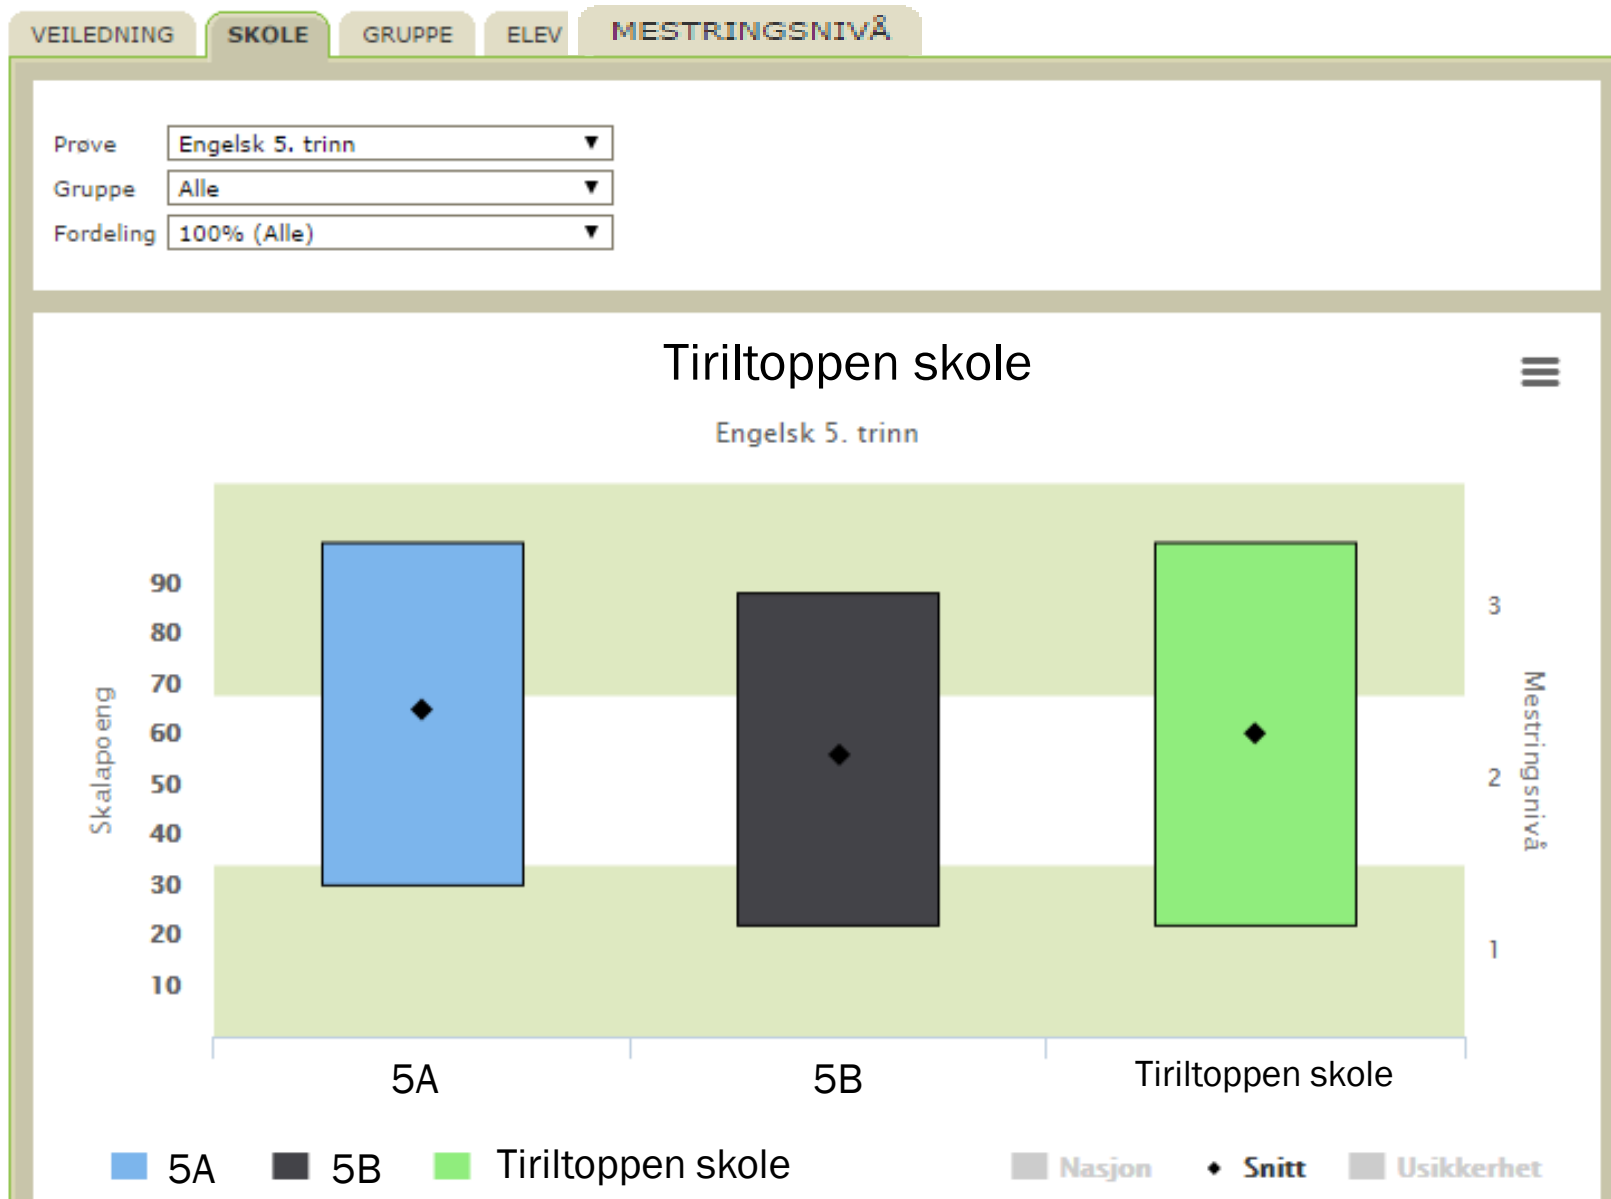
VEILEDNING SKOLE GRUPPE ELEV MESTRINGSNIVÅ

Prøve Engelsk 5. trinn
Gruppe Alle
Fordeling 100% (Alle)

Tiriltoppen skole

Engelsk 5. trinn

Skalapoeng
90
80
70
60
50
40
30
20
10

3
2
1
Mestringsnivå

5A
5B
Tiriltoppen skole

5A 5B Tiriltoppen skole Nasjon Snitt Usikkerhet